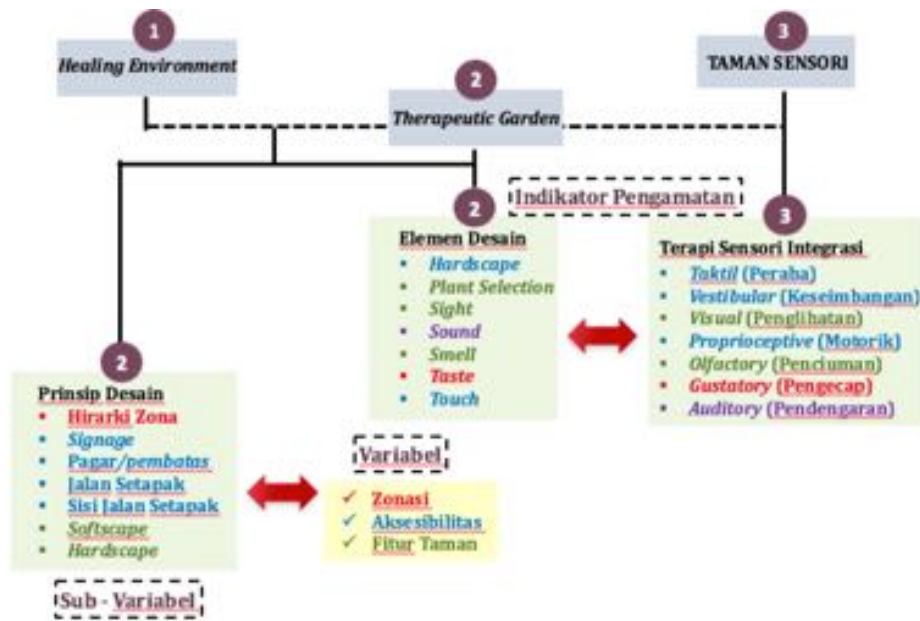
1
Healing Environment

2
Therapeutic Garden

3
TAMAN SENSORI

Indikator Pengamatan

2
Elemen Desain
- Hardscape
- Plant Selection
- Sight
- Sound
- Smell
- Taste
- Touch

3
Terapi Sensori Integrasi
- Taktil (Peraba)
- Vestibular (Keseimbangan)
- Visual (Penglihatan)
- Proprioceptive (Motorik)
- Olfactory (Penciuman)
- Gustatory (Pengecap)
- Auditory (Pendengaran)

2
Prinsip Desain
- Hirarki Zona
- Signage
- Pagar/pembatas
- Jalan Setapak
- Sisi Jalan Setapak
- Softscape
- Hardscape

Variabel
✓ Zonasi
✓ Aksesibilitas
✓ Fitur Taman

Sub - Variabel